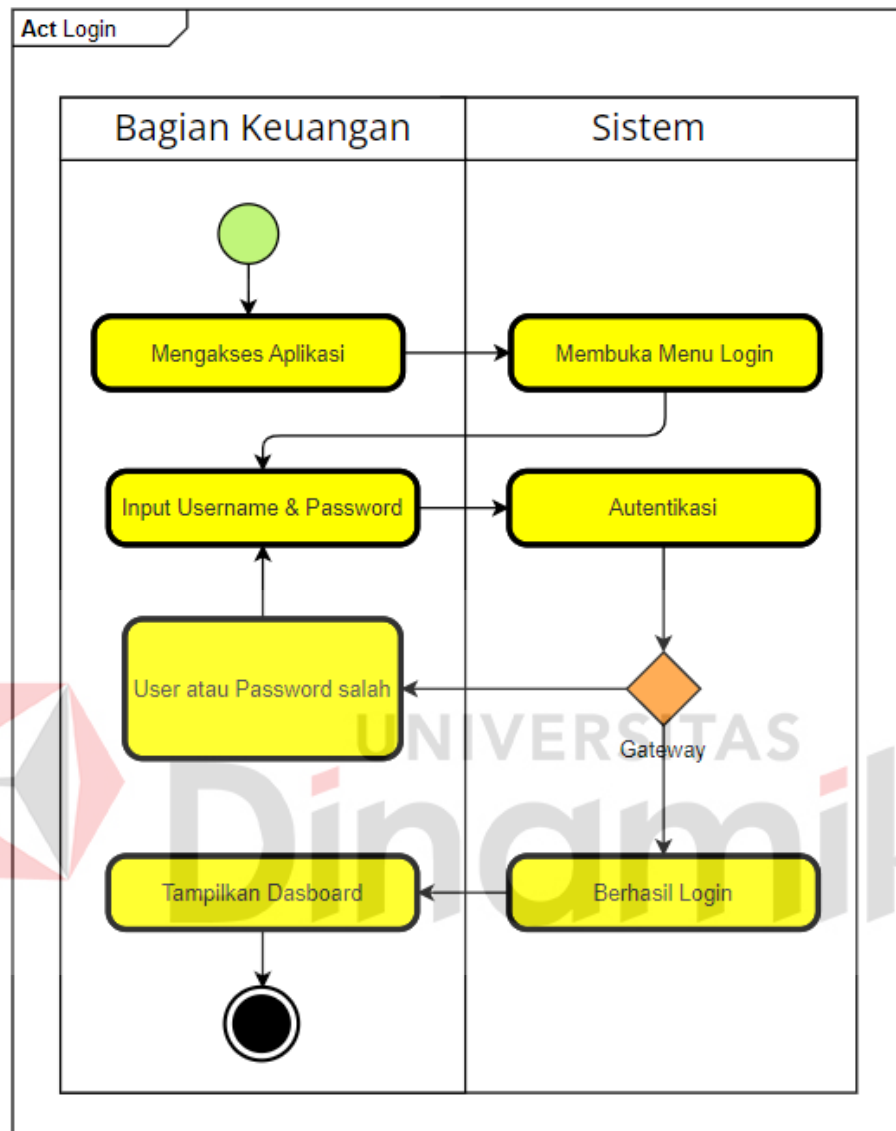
Act Login

| Bagian Keuangan | Sistem |
|---|---|

Mengakses Aplikasi

Membuka Menu Login

Input Username & Password

Autentikasi

User atau Password salah

Gateway

Tampilkan Dasboard

Berhasil Login

UNIVERSITAS Dinamika